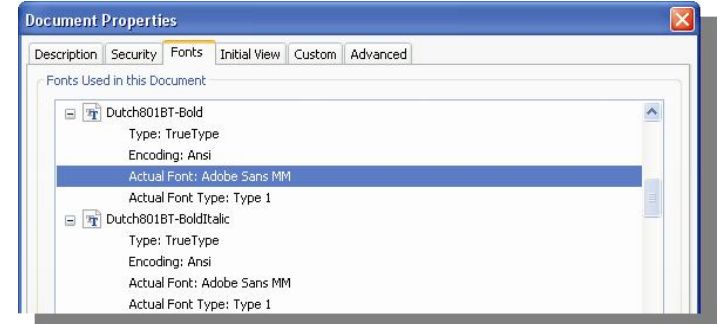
Document Properties

Description | Security | Fonts | Initial View | Custom | Advanced

Fonts Used in this Document

Dutch801BT-Bold
Type: TrueType
Encoding: Ansi
Actual Font: Adobe Sans MM
Actual Font Type: Type 1

Dutch801BT-BoldItalic
Type: TrueType
Encoding: Ansi
Actual Font: Adobe Sans MM
Actual Font Type: Type 1